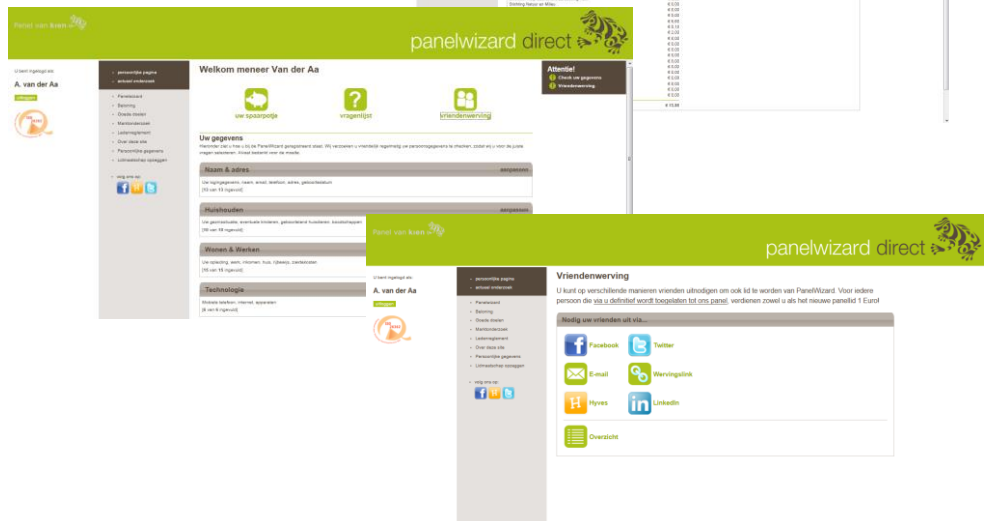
Panel van Ivan

panelwizard direct

U bent ingelogd als:

A. van der Aa

uitloggen

persoonlijke pagina
actueel onderzoek

Panelwizard
Beloning
Goede doelen
Marktonderzoek
Ledenreglement
Over deze site
Persoonlijke gegevens
Lidmaatschap opzeggen

volg ons op:

Welkom meneer Van der Aa

uw spaarpotje

vragenlijst

vriendenwerving

Attentie!
Check uw gegevens
Vriendenwerving

Uw gegevens

Hieronder ziet u hoe u bij de PanelWizard geregistreerd staat. Wij verzoeken u vriendelijk regelmatig uw persoonsgegevens te checken, zodat wij u voor de juiste vragen selecteren. Alvast bedankt voor de moeite.

Naam & adres
aanpassen
Uw loginggegevens, naam, email, telefoon, adres, geboortedatum
(10 van 13 ingevuld)

Huishouden
aanpassen
Uw gezinsstatus, eventuele kinderen, gebruikmaak huisdieren, boodschappen.
(38 van 16 ingevuld)

Wonen & Werken
Uw opleiding, werk, inkomen, huis, tijdwijze, zoekbeleid
(16 van 16 ingevuld)

Technologie
Mobiele telefoon, internet, apparaten
(8 van 8 ingevuld)

Panel van Ivan

panelwizard direct

U bent ingelogd als:

A. van der Aa

uitloggen

persoonlijke pagina
actueel onderzoek

Panelwizard
Beloning
Goede doelen
Marktonderzoek
Ledenreglement
Over deze site
Persoonlijke gegevens
Lidmaatschap opzeggen

volg ons op:

Vriendenwerving

U kunt op verschillende manieren vrienden uitnodigen om ook lid te worden van PanelWizard. Voor iedere persoon die via u definitief wordt toegelaten tot ons panel, verdienen zowel u als het nieuwe panellid 1 Euro!

Nodig uw vrienden uit via...

Facebook
Twitter
E-mail
Wervingslink
Hyves
LinkedIn
Overzicht